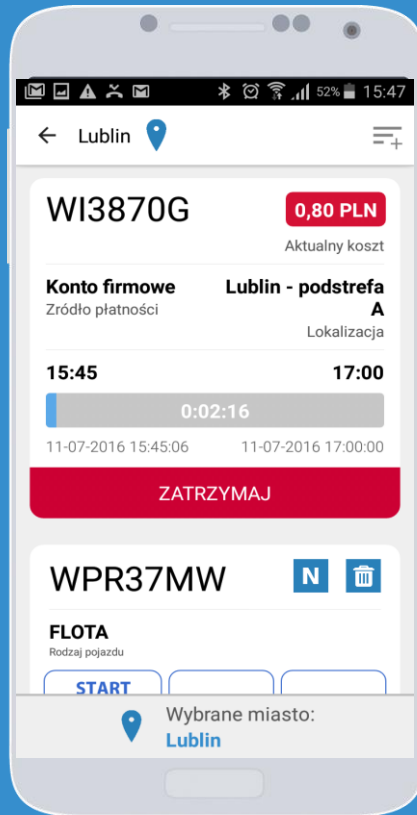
52% 15:47

Lublin

WI3870G
0,80 PLN
Aktualny koszt

Konto firmowe
Zródło płatności

Lublin - podstrefa A
Lokalizacja

15:45
17:00
0:02:16
11-07-2016 15:45:06
11-07-2016 17:00:00

ZATRZYMAJ

WPR37MW
N

FLOTA
Rodzaj pojazdu

START

Wybrane miasto:
Lublin